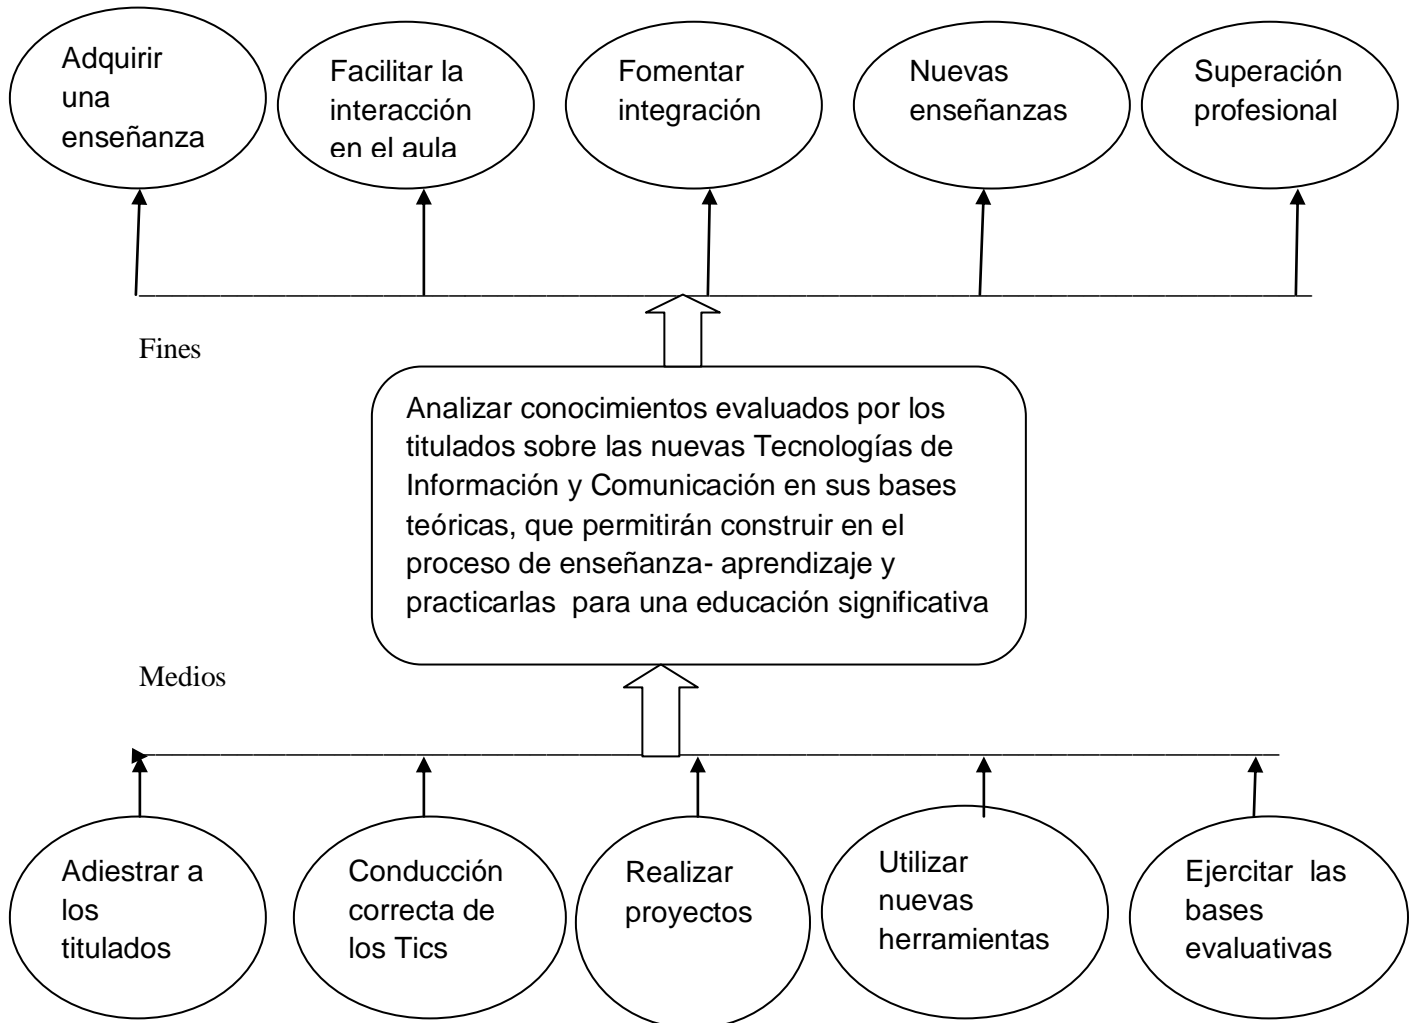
Adquirir una enseñanza

Facilitar la interacción en el aula

Fomentar integración

Nuevas enseñanzas

Superación profesional

Fines

Analizar conocimientos evaluados por los titulados sobre las nuevas Tecnologías de Información y Comunicación en sus bases teóricas, que permitirán construir en el proceso de enseñanza- aprendizaje y practicarlas para una educación significativa

Medios

Adiestrar a los titulados

Conducción correcta de los Tics

Realizar proyectos

Utilizar nuevas herramientas

Ejercitar las bases evaluativas